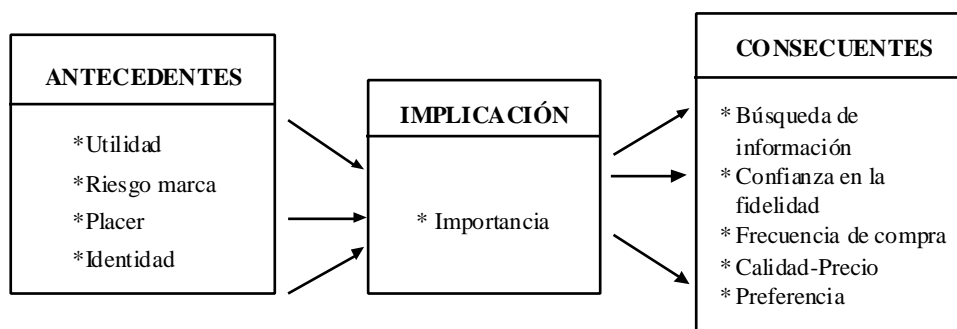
ANTECEDENTES

*Utilidad
*Riesgo marca
*Placer
*Identidad

IMPLICACIÓN

* Importancia

CONSECUENTES

* Búsqueda de información
* Confianza en la fidelidad
* Frecuencia de compra
* Calidad-Precio
* Preferencia